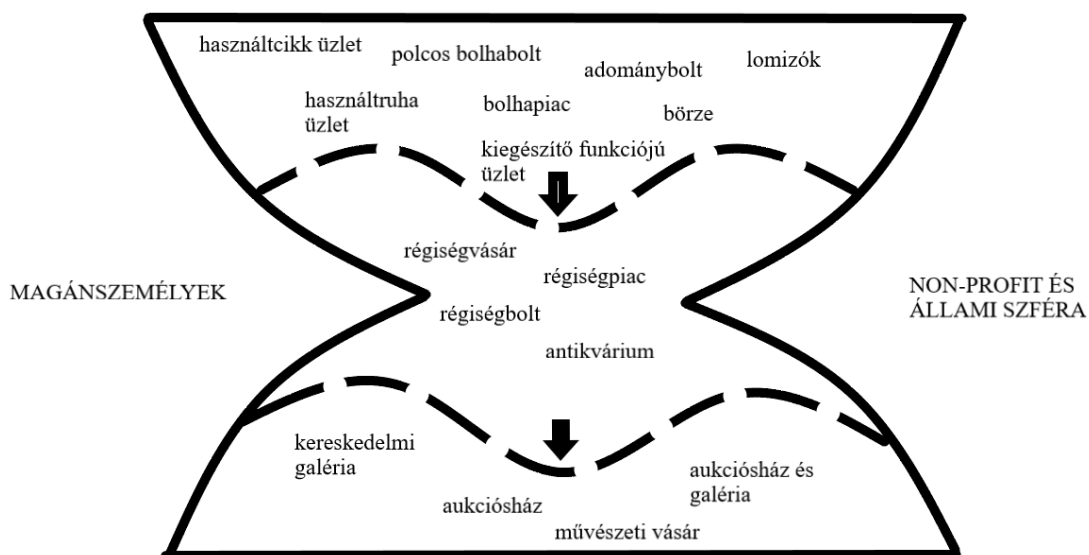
használtcikk üzlet

polcos bolhabolt

adománybolt

lomizók

használtruha üzlet

bolhapiac

börze

kiegészítő funkciójú üzlet

régiségvásár

régiségpiac

MAGÁNSZEMÉLYEK

NON-PROFIT ÉS ÁLLAMI SZFÉRA

régiségbolt

antikvárium

kereskedelmi galéria

aukciósház és galéria

aukciósház

művészeti vásár